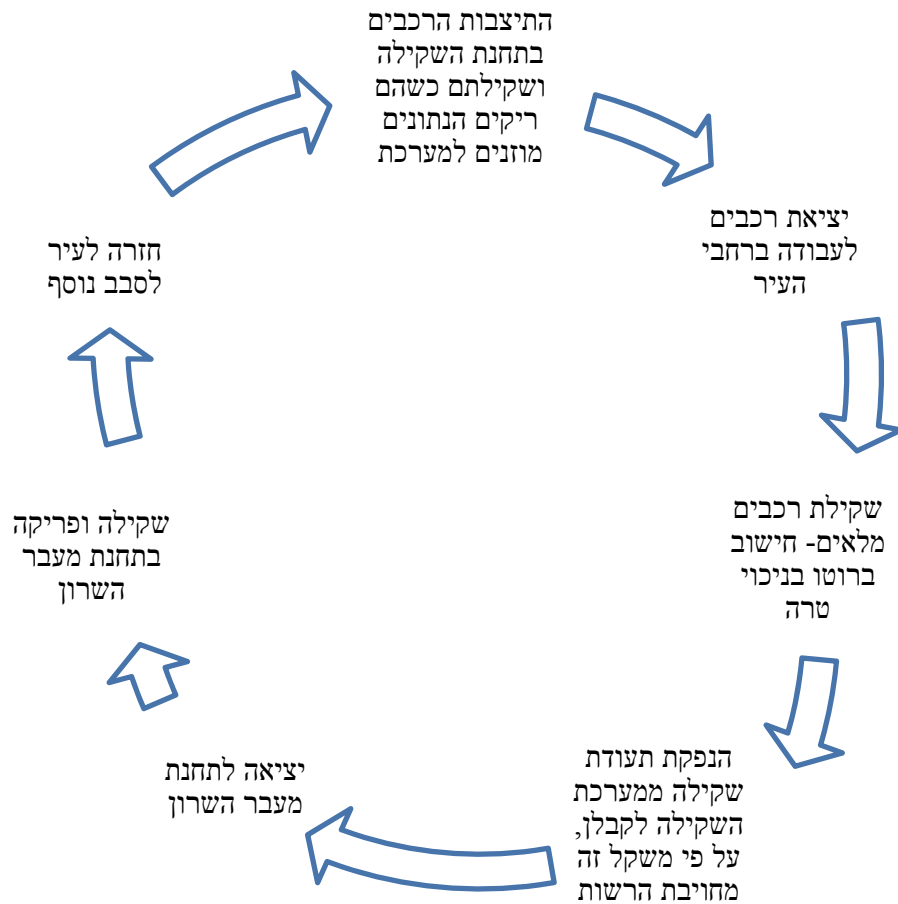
התיצבות הרכבים בתחנת השקילה ושקילתם כשהם ריקים הנתונים מוזנים למערכת

יציאת רכבים לעבודה ברחבי העיר

שקילת רכבים מלאים- חישוב ברוטו בניכוי טרה

הנפקת תעודת שקילה ממערכת השקילה לקבלן, על פי משקל זה מחויבת הרשות

יציאה לתחנת מעבר השרון

שקילה ופריקה בתחנת מעבר השרון

חזרה לעיר לסבב נוסף